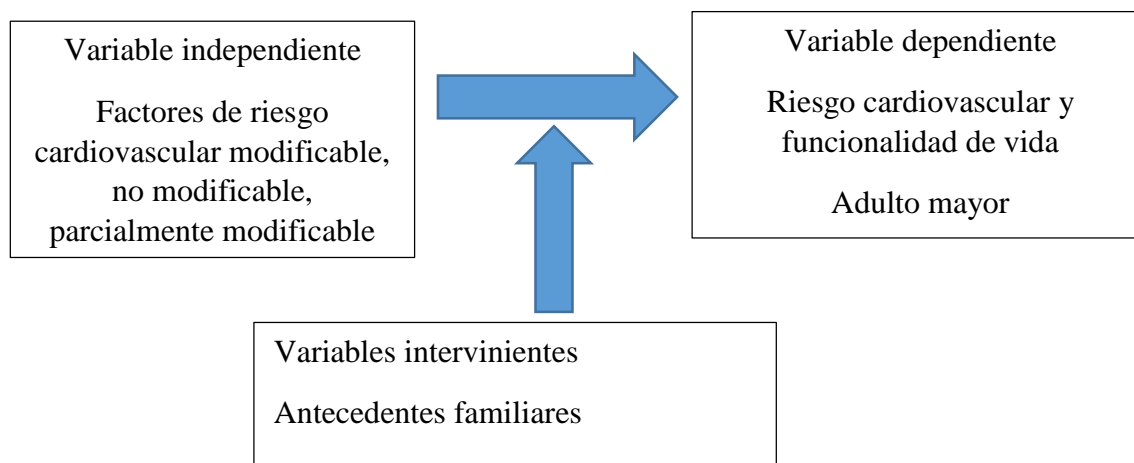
Variable independiente

Factores de riesgo cardiovascular modificable, no modificable, parcialmente modificable

Variable dependiente

Riesgo cardiovascular y funcionalidad de vida

Adulto mayor

Variables intervinientes

Antecedentes familiares